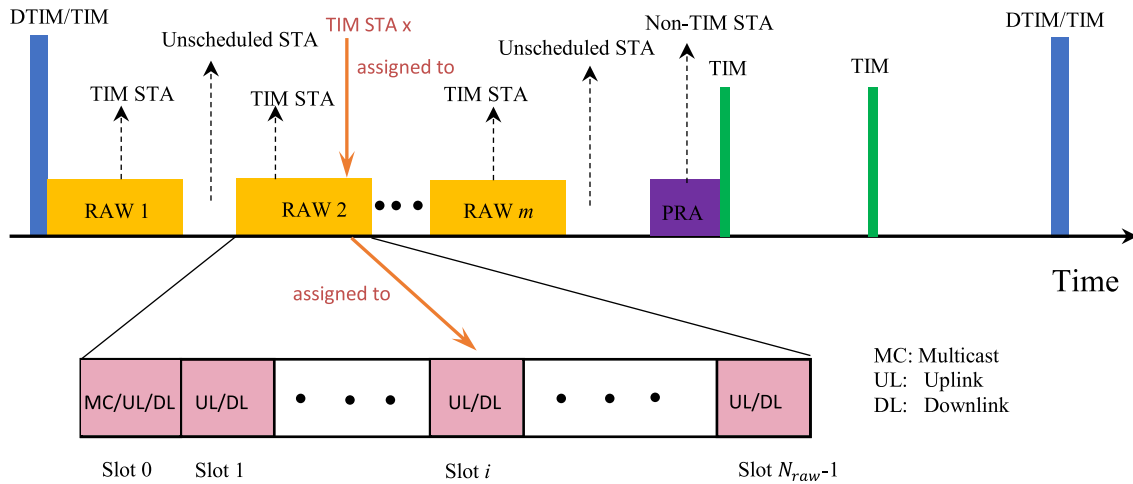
DTIM/TIM

TIM STA x

Non-TIM STA

DTIM/TIM

Unscheduled STA

assigned to

Unscheduled STA

TIM

TIM

TIM STA

TIM STA

TIM STA

RAW 1

RAW 2

RAW $m$

PRA

Time

assigned to

MC/UL/DL

UL/DL

UL/DL

UL/DL

MC: Multicast
UL: Uplink
DL: Downlink

Slot 0

Slot 1

Slot $i$

Slot $N_{raw}$-1